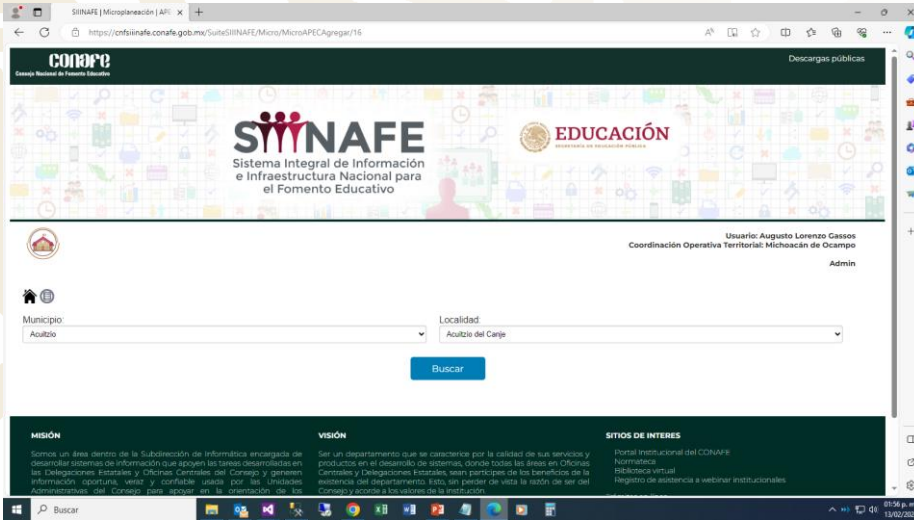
SIIINAFE | Microplaneación | APE ×

https://cnfsiinafe.conafe.gob.mx/SuiteSIIINAFE/Micro/MicroAPECAgregar/16

CONAFE
Consejo Nacional de Fomento Educativo

Descargas públicas

SIIINAFE
Sistema Integral de Información e Infraestructura Nacional para el Fomento Educativo

EDUCACIÓN
SECRETARÍA DE EDUCACIÓN PÚBLICA

Usuario: Augusto Lorenzo Gassos
Coordinación Operativa Territorial: Michoacán de Ocampo

Admin

Municipio:
Acuitzio

Localidad:
Acuitzio del Canje

Buscar

MISIÓN

Somos un área dentro de la Subdirección de Informática encargada de desarrollar sistemas de información que apoyen las tareas desarrolladas en las Delegaciones Estatales y Oficinas Centrales del Consejo y generen información oportuna, veraz y confiable usada por las Unidades Administrativas del Consejo para apoyar en la orientación de los

VISIÓN

Ser un departamento que se caracterice por la calidad de sus servicios y productos en el desarrollo de sistemas, donde todas las áreas en Oficinas Centrales y Delegaciones Estatales, sean partícipes de los beneficios de la existencia del departamento. Esto, sin perder de vista la razón de ser del Consejo y acorde a los valores de la institución.

SITIOS DE INTERES

Portal Institucional del CONAFE
Normateca
Biblioteca virtual
Registro de asistencia a webinar institucionales

Buscar

01:56 p. m.
13/02/20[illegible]